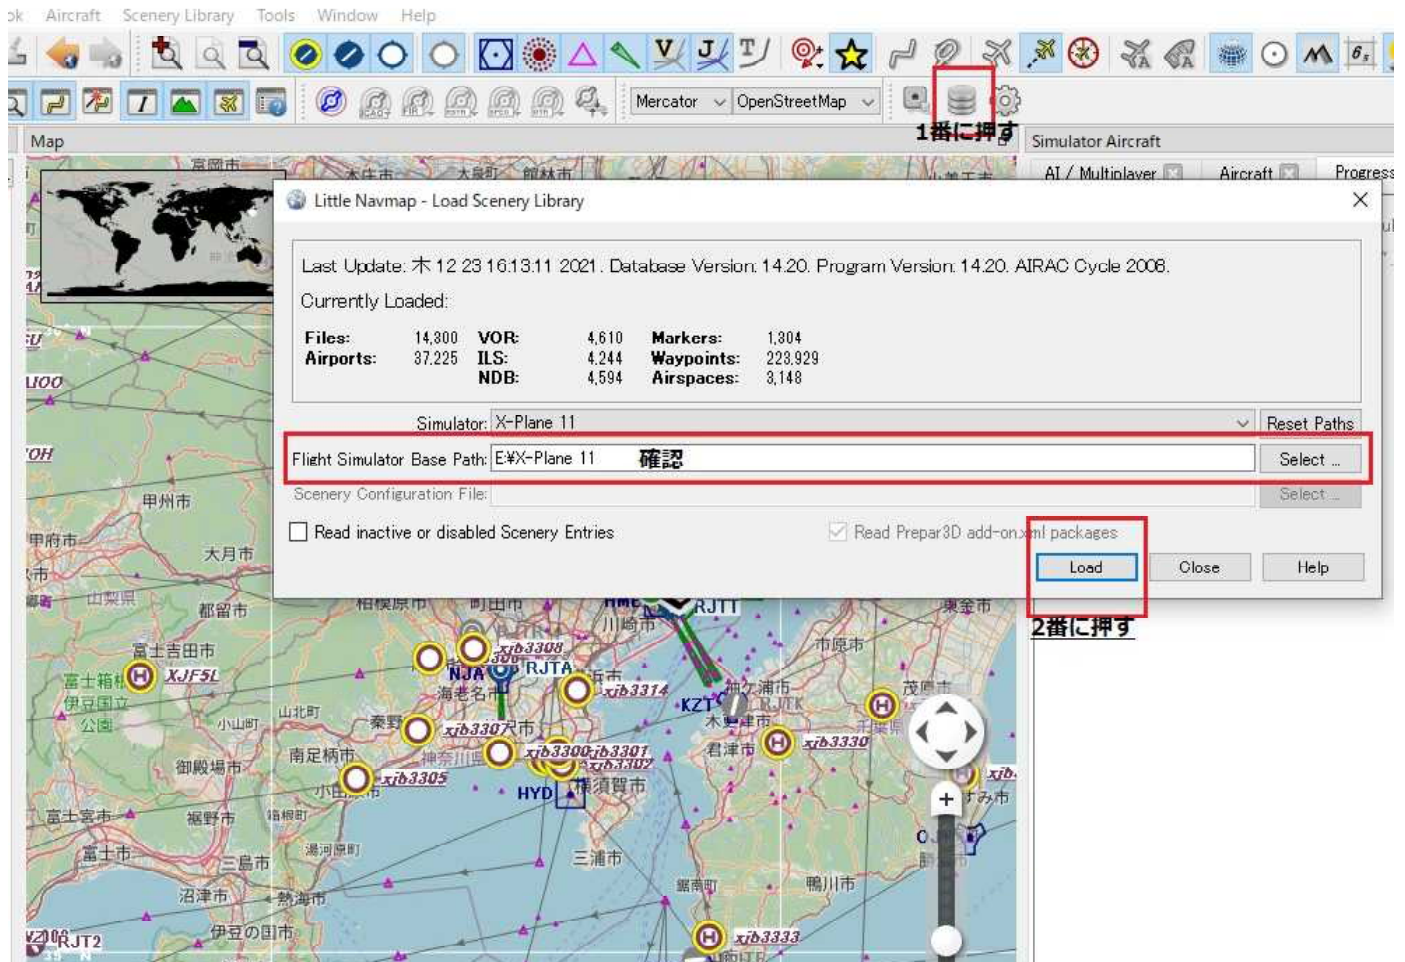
ok Aircraft Scenery Library Tools Window Help

Mercator OpenStreetMap

1番に押す

Map

Simulator Aircraft

AI / Multiplayer Aircraft Progress

Little Navmap - Load Scenery Library

Last Update: 木 12 23 16:13:11 2021. Database Version: 14.20. Program Version: 14.20. AIRAC Cycle 2008.

Currently Loaded:

| Files: | 14,300 | VOR: | 4,610 | Markers: | 1,304 |
|---|---|---|---|---|---|
| Airports: | 37,225 | ILS: | 4,244 | Waypoints: | 223,929 |
| | | NDB: | 4,594 | Airspaces: | 3,148 |

Simulator: X-Plane 11 Reset Paths

Flight Simulator Base Path: E:¥X-Plane 11 確認 Select ...

Scenery Configuration File: Select ...

Read inactive or disabled Scenery Entries

Read Prepar3D add-on xml packages

Load Close Help

2番に押す

甲州市 甲府市 大月市 山梨県 都留市 富士吉田市 富士箱根伊豆国立公園 XJF5L 小山町 山北町 秦野 御殿場市 南足柄市 小田原市 富士宮市 裾野市 箱根町 湯河原町 富士市 三島市 沼津市 熱海市 伊豆の国市 RJT2 相模原市 町田市 川崎市 海老名市 NJA RJTA xib3308 xib3314 xib3307 xib3300 xib3301 xib3302 xib3305 神奈川県 HYD 横須賀市 三浦市 RJTT KZT 木更津市 君津市 RJTK xib3330 市原市 千葉県 茂原市 鋸南町 鴨川市 xib3333 いすみ市